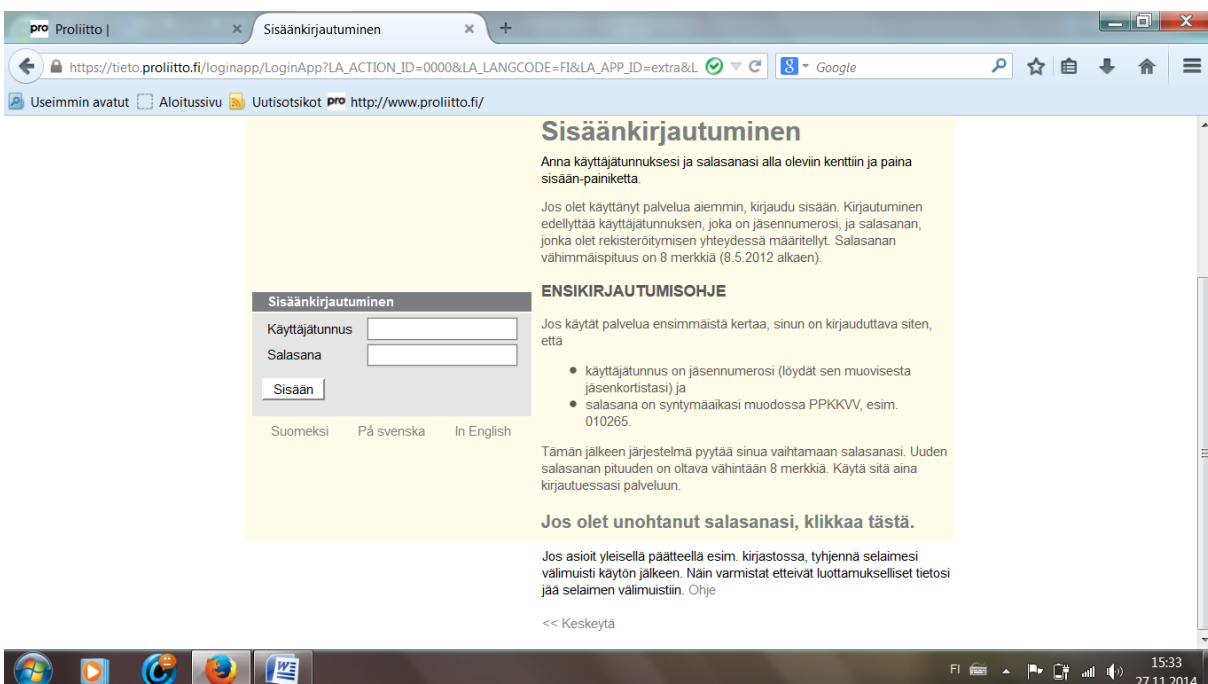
pro Proliitto |
Sisäänkirjautuminen
https://tieto.proliitto.fi/loginapp/LoginApp?LA_ACTION_ID=0000&LA_LANGCODE=FI&LA_APP_ID=extra&L
Google
Useimmin avatut Aloitussivu Uutisotsikot pro http://www.proliitto.fi/

Sisäänkirjautuminen
Käyttäjätunnus
Salasana
Sisään
Suomeksi På svenska In English

Sisäänkirjautuminen

Anna käyttäjätunnuksesi ja salasanasi alla oleviin kenttiin ja paina sisään-painiketta.

Jos olet käyttänyt palvelua aiemmin, kirjaudu sisään. Kirjautuminen edellyttää käyttäjätunnuksen, joka on jäsennumerosi, ja salasanan, jonka olet rekisteröitymisen yhteydessä määritellyt. Salasanan vähimmäispituus on 8 merkkiä (8.5.2012 alkaen).

ENSIKIRJAUTUMISOHJE

Jos käytät palvelua ensimmäistä kertaa, sinun on kirjauduttava siten, että

- käyttäjätunnus on jäsennumerosi (löydät sen muovisesta jäsenkortistasi) ja
- salasana on syntymäaikasi muodossa PPKKVV, esim. 010265.

Tämän jälkeen järjestelmä pyytää sinua vaihtamaan salasanasi. Uuden salasanan pituuden on oltava vähintään 8 merkkiä. Käytä sitä aina kirjautuessasi palveluun.

Jos olet unohtanut salasanasi, klikkaa tästä.

Jos asioit yleisellä päätteellä esim. kirjastossa, tyhjennä selaimesi välimuisti käytön jälkeen. Näin varmistat etteivät luottamukselliset tietosi jää selaimen välimuistiin. Ohje

<< Keskeytä

FI 15:33 27.11.2014